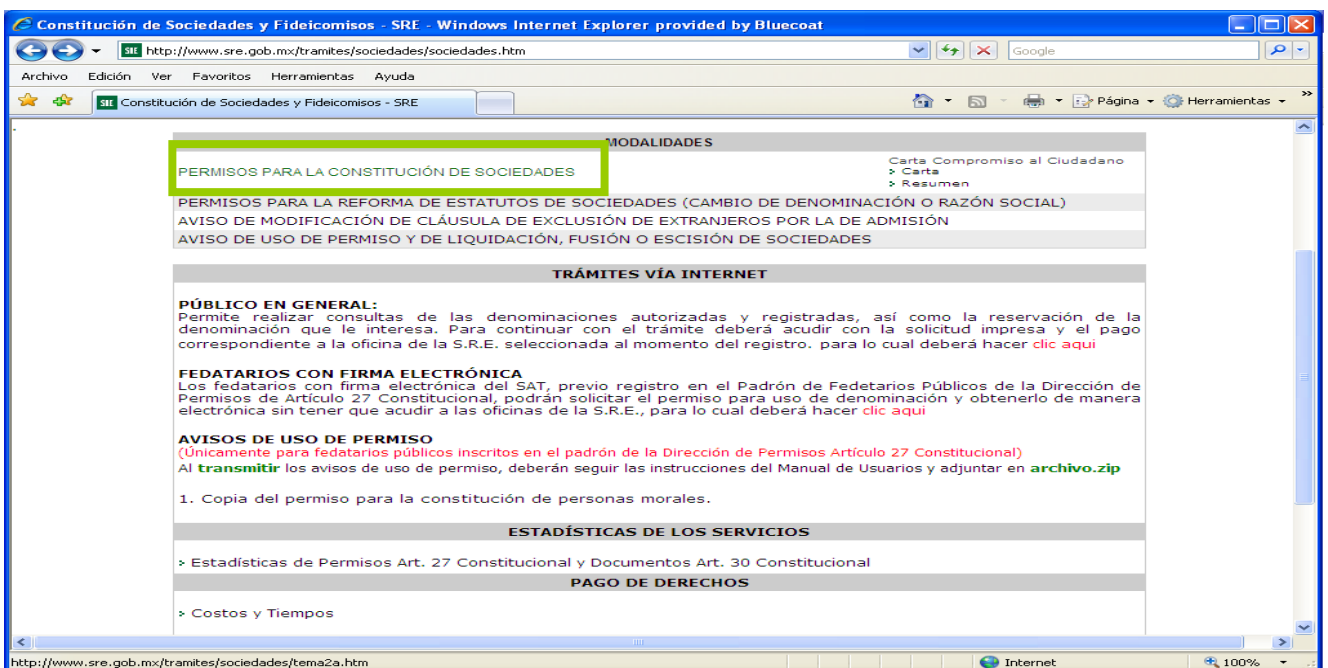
Constitución de Sociedades y Fideicomisos - SRE - Windows Internet Explorer provided by Bluecoat

http://www.sre.gob.mx/tramites/sociedades/sociedades.htm

Google

Archivo Edición Ver Favoritos Herramientas Ayuda

Constitución de Sociedades y Fideicomisos - SRE

Página Herramientas

MODALIDADES

PERMISOS PARA LA CONSTITUCIÓN DE SOCIEDADES

Carta Compromiso al Ciudadano
Carta
Resumen

PERMISOS PARA LA REFORMA DE ESTATUTOS DE SOCIEDADES (CAMBIO DE DENOMINACIÓN O RAZÓN SOCIAL)

AVISO DE MODIFICACIÓN DE CLÁUSULA DE EXCLUSIÓN DE EXTRANJEROS POR LA DE ADMISIÓN

AVISO DE USO DE PERMISO Y DE LIQUIDACIÓN, FUSIÓN O ESCISIÓN DE SOCIEDADES

TRÁMITES VÍA INTERNET

PÚBLICO EN GENERAL:
Permite realizar consultas de las denominaciones autorizadas y registradas, así como la reservación de la denominación que le interesa. Para continuar con el trámite deberá acudir con la solicitud impresa y el pago correspondiente a la oficina de la S.R.E. seleccionada al momento del registro. para lo cual deberá hacer clic aqui

FEDATARIOS CON FIRMA ELECTRÓNICA
Los fedatarios con firma electrónica del SAT, previo registro en el Padrón de Fedatarios Públicos de la Dirección de Permisos de Artículo 27 Constitucional, podrán solicitar el permiso para uso de denominación y obtenerlo de manera electrónica sin tener que acudir a las oficinas de la S.R.E., para lo cual deberá hacer clic aqui

AVISOS DE USO DE PERMISO
(Únicamente para fedatarios públicos inscritos en el padrón de la Dirección de Permisos Artículo 27 Constitucional)
Al transmitir los avisos de uso de permiso, deberán seguir las instrucciones del Manual de Usuarios y adjuntar en archivo.zip

1. Copia del permiso para la constitución de personas morales.

ESTADÍSTICAS DE LOS SERVICIOS

Estadísticas de Permisos Art. 27 Constitucional y Documentos Art. 30 Constitucional

PAGO DE DERECHOS

Costos y Tiempos

http://www.sre.gob.mx/tramites/sociedades/tema2a.htm

Internet

100%